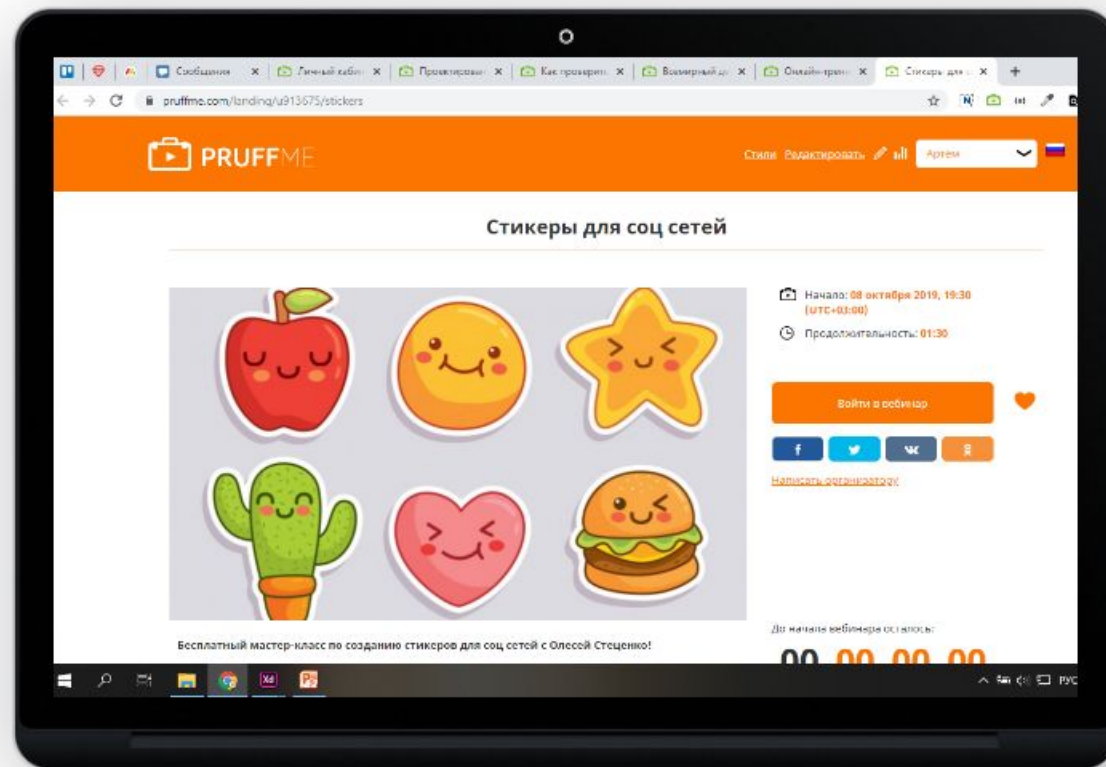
Сообщения × | Личный кабин × | Проектирован × | Как проверит × | Всемирный д × | Онлайн-трени × | Стикеры для с ×

pruffme.com/landing/u913675/stickers

PRUFFME

Стили Редактировать Артем

Стикеры для соц сетей

Начало: 08 октября 2019, 19:30 (UTC+03:00)

Продолжительность: 01:30

Войти в вебинар

f
ВК

Написать организатору

До начала вебинара осталось:

00 00 00 00

Бесплатный мастер-класс по созданию стикеров для соц сетей с Олесей Стещенко!

РУС